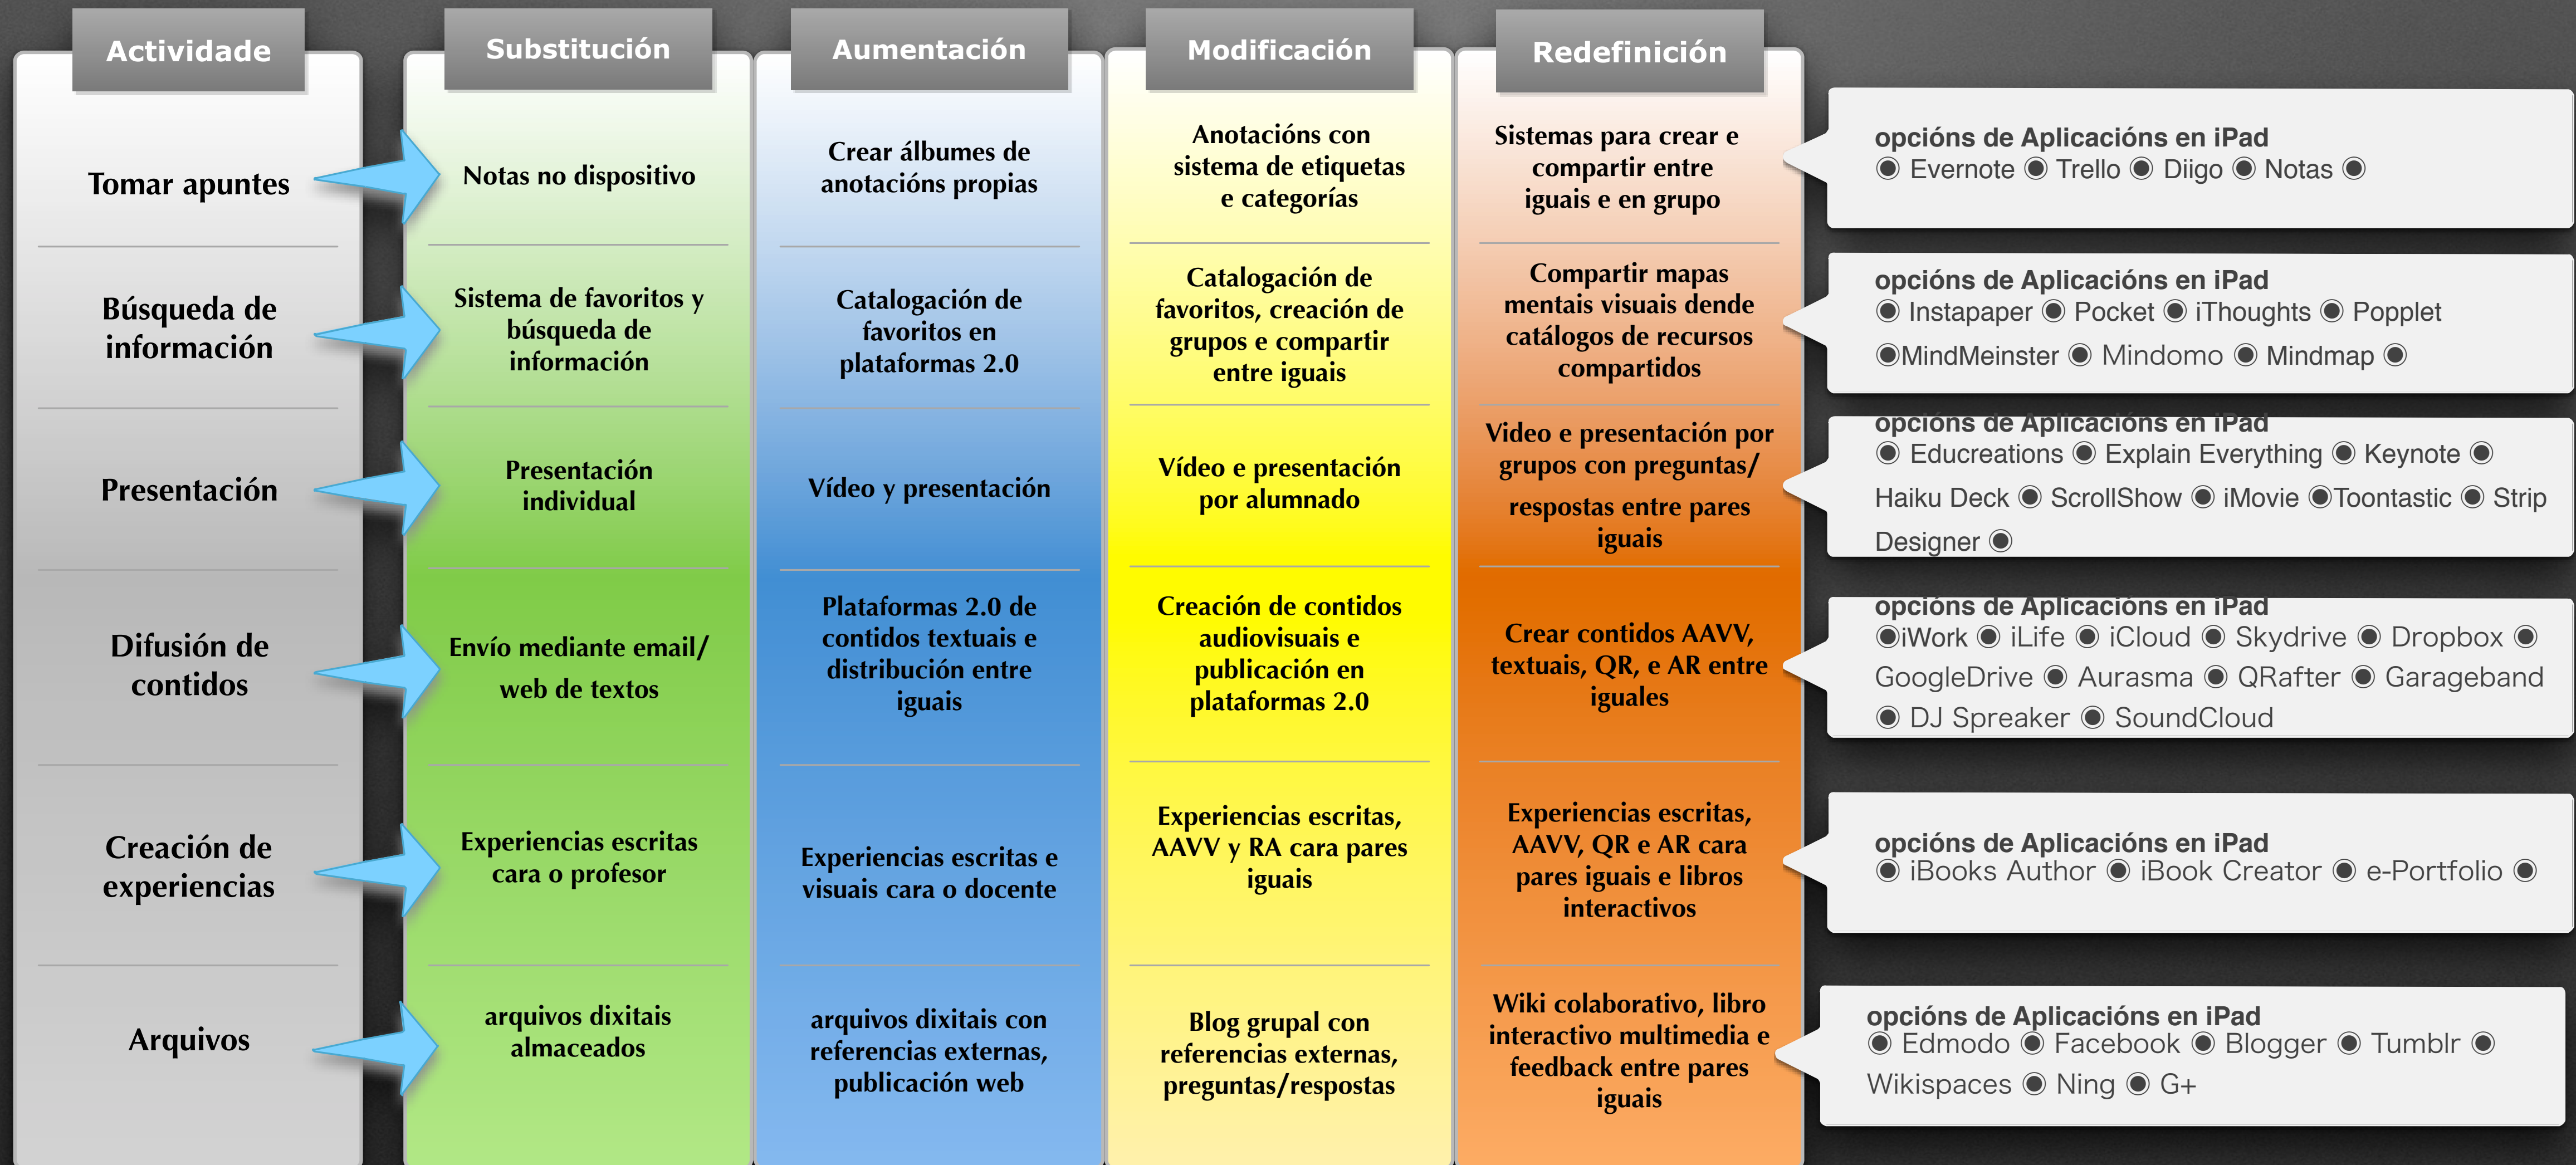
| Actividade | Substitución | Aumentación | Modificación | Redefinición | |
|---|---|---|---|---|---|
| Tomar apuntes | Notas no dispositivo | Crear álbumes de anotacións propias | Anotacións con sistema de etiquetas e categorías | Sistemas para crear e compartir entre iguais e en grupo | opcións de Aplicacións en iPad ◉ Evernote ◉ Trello ◉ Diigo ◉ Notas ◉ |
| Búsqueda de información | Sistema de favoritos y búsqueda de información | Catalogación de favoritos en plataformas 2.0 | Catalogación de favoritos, creación de grupos e compartir entre iguais | Compartir mapas mentais visuais dende catálogos de recursos compartidos | opcións de Aplicacións en iPad ◉ Instapaper ◉ Pocket ◉ iThoughts ◉ Popplet ◉MindMeinster ◉ Mindomo ◉ Mindmap ◉ |
| Presentación | Presentación individual | Vídeo y presentación | Vídeo e presentación por alumnado | Video e presentación por grupos con preguntas/ respostas entre pares iguais | opcións de Aplicacións en iPad ◉ Educreations ◉ Explain Everything ◉ Keynote ◉ Haiku Deck ◉ ScrollShow ◉ iMovie ◉Toontastic ◉ Strip Designer ◉ |
| Difusión de contidos | Envío mediante email/ web de textos | Plataformas 2.0 de contidos textuais e distribución entre iguais | Creación de contidos audiovisuais e publicación en plataformas 2.0 | Crear contidos AAVV, textuais, QR, e AR entre iguales | opcións de Aplicacións en iPad ◉iWork ◉ iLife ◉ iCloud ◉ Skydrive ◉ Dropbox ◉ GoogleDrive ◉ Aurasma ◉ QRafter ◉ Garageband ◉ DJ Spreaker ◉ SoundCloud |
| Creación de experiencias | Experiencias escritas cara o profesor | Experiencias escritas e visuais cara o docente | Experiencias escritas, AAVV y RA cara pares iguais | Experiencias escritas, AAVV, QR e AR cara pares iguais e libros interactivos | opcións de Aplicacións en iPad ◉ iBooks Author ◉ iBook Creator ◉ e-Portfolio ◉ |
| Arquivos | arquivos dixitais almaceados | arquivos dixitais con referencias externas, publicación web | Blog grupal con referencias externas, preguntas/respostas | Wiki colaborativo, libro interactivo multimedia e feedback entre pares iguais | opcións de Aplicacións en iPad ◉ Edmodo ◉ Facebook ◉ Blogger ◉ Tumblr ◉ Wikispaces ◉ Ning ◉ G+ |